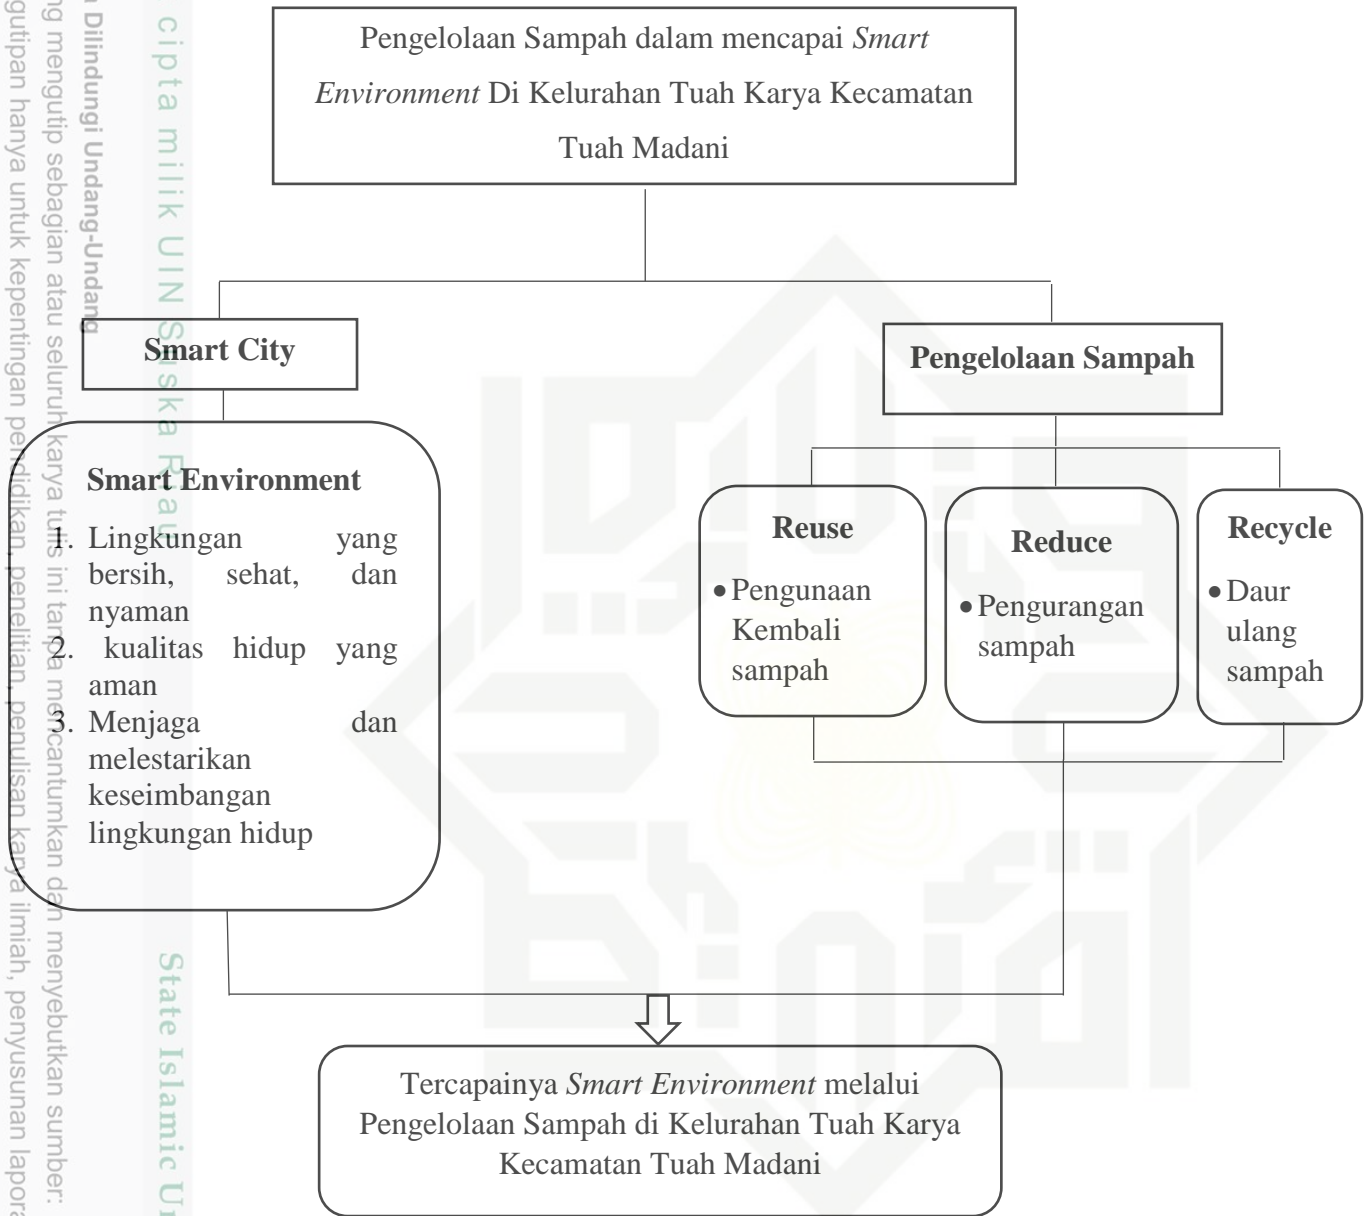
Pengelolaan Sampah dalam mencapai *Smart Environment* Di Kelurahan Tuah Karya Kecamatan Tuah Madani

**Smart City**

**Pengelolaan Sampah**

**Smart Environment**

1. Lingkungan yang bersih, sehat, dan nyaman
2. kualitas hidup yang aman
3. Menjaga dan melestarikan keseimbangan lingkungan hidup

**Reuse**
• Pengunaan Kembali sampah

**Reduce**
• Pengurangan sampah

**Recycle**
• Daur ulang sampah

Tercapainya *Smart Environment* melalui Pengelolaan Sampah di Kelurahan Tuah Karya Kecamatan Tuah Madani

cipta milik UIN Suska Riau

State Islamic U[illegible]

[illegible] Dilindungi Undang-Undang
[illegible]g mengutip sebagian atau seluruh karya tulis ini tanpa mencantumkan dan menyebutkan sumber:
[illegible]gutipan hanya untuk kepentingan pendidikan, penelitian, penulisan karya ilmiah, penyusunan lapora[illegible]